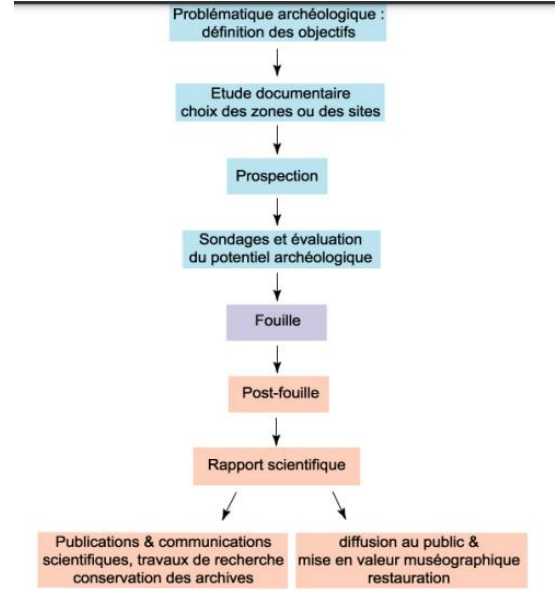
Problématique archéologique : définition des objectifs

Etude documentaire choix des zones ou des sites

Prospection

Sondages et évaluation du potentiel archéologique

Fouille

Post-fouille

Rapport scientifique

Publications & communications scientifiques, travaux de recherche conservation des archives

diffusion au public & mise en valeur muséographique restauration